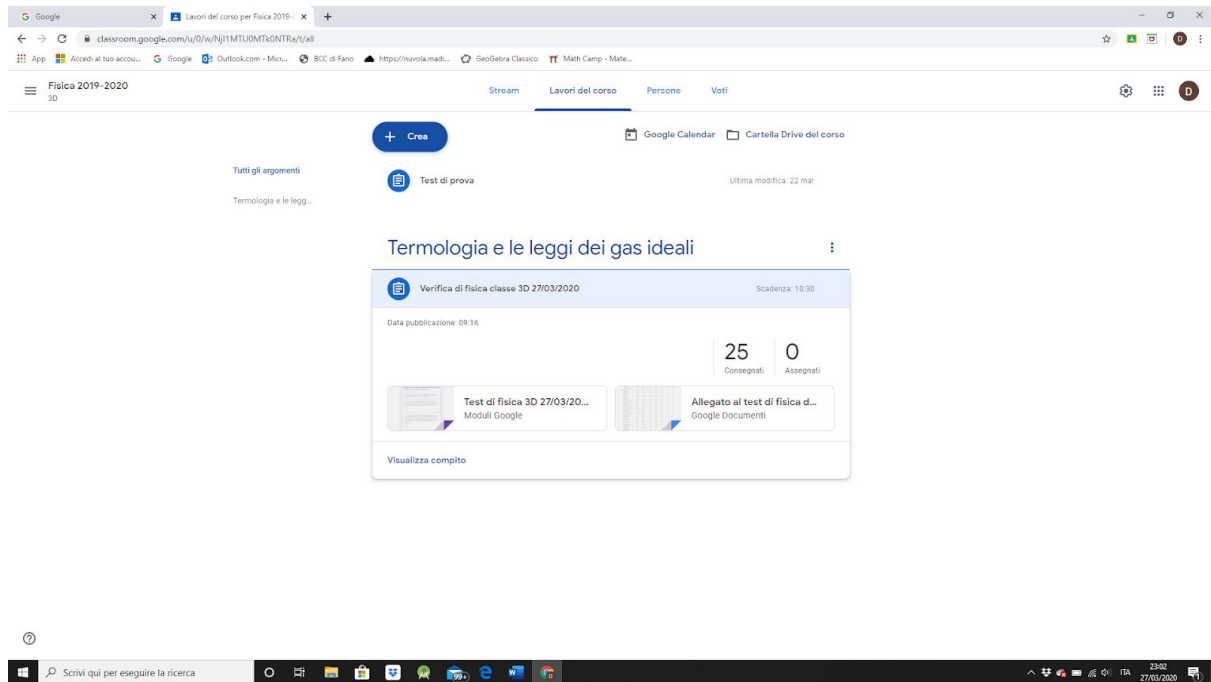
G Google
Lavori del corso per Fisica 2019-
classroom.google.com/u/0/w/NjI1MTU0MTk0NTRa/t/all
App Accedi al tuo accou... G Google Outlook.com - Micr... BCC di Fano https://nuvola.madi... GeoGebra Classico Math Camp - Mate...

Fisica 2019-2020
3D

Stream Lavori del corso Persone Voti

D

+ Crea

Google Calendar Cartella Drive del corso

Tutti gli argomenti

Termologia e le legg...

Test di prova
Ultima modifica: 22 mar

Termologia e le leggi dei gas ideali

Verifica di fisica classe 3D 27/03/2020
Scadenza: 10:30

Data pubblicazione: 09:16

25 Consegnati
0 Assegnati

Test di fisica 3D 27/03/20...
Moduli Google

Allegato al test di fisica d...
Google Documenti

Visualizza compito

Scrivi qui per eseguire la ricerca

ITA 23:02 27/03/2020